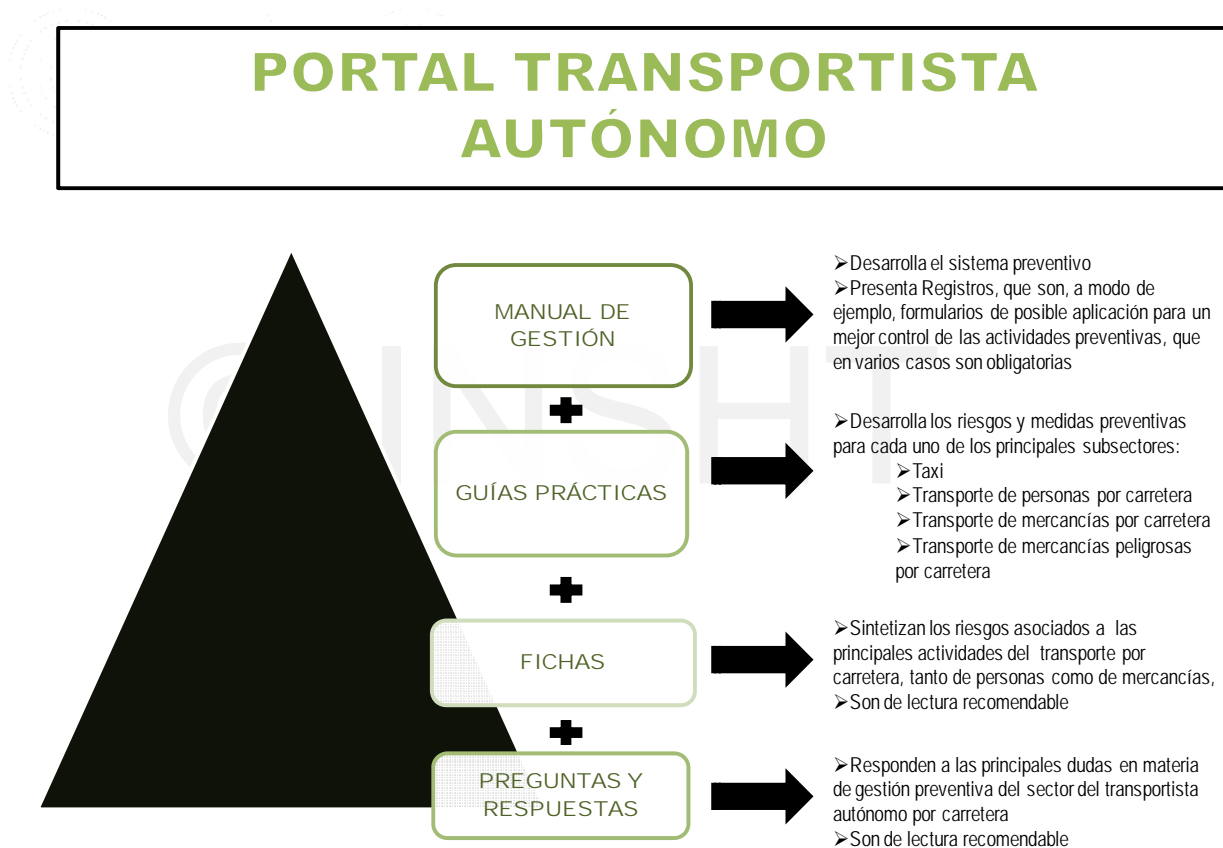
PORTAL TRANSPORTISTA AUTÓNOMO

MANUAL DE GESTIÓN

➢Desarrolla el sistema preventivo
➢Presenta Registros, que son, a modo de ejemplo, formularios de posible aplicación para un mejor control de las actividades preventivas, que en varios casos son obligatorias

GUÍAS PRÁCTICAS

➢Desarrolla los riesgos y medidas preventivas para cada uno de los principales subsectores:
➢Taxi
➢Transporte de personas por carretera
➢Transporte de mercancías por carretera
➢Transporte de mercancías peligrosas por carretera

FICHAS

➢Sintetizan los riesgos asociados a las principales actividades del transporte por carretera, tanto de personas como de mercancías,
➢Son de lectura recomendable

PREGUNTAS Y RESPUESTAS

➢Responden a las principales dudas en materia de gestión preventiva del sector del transportista autónomo por carretera
➢Son de lectura recomendable

©INSHT